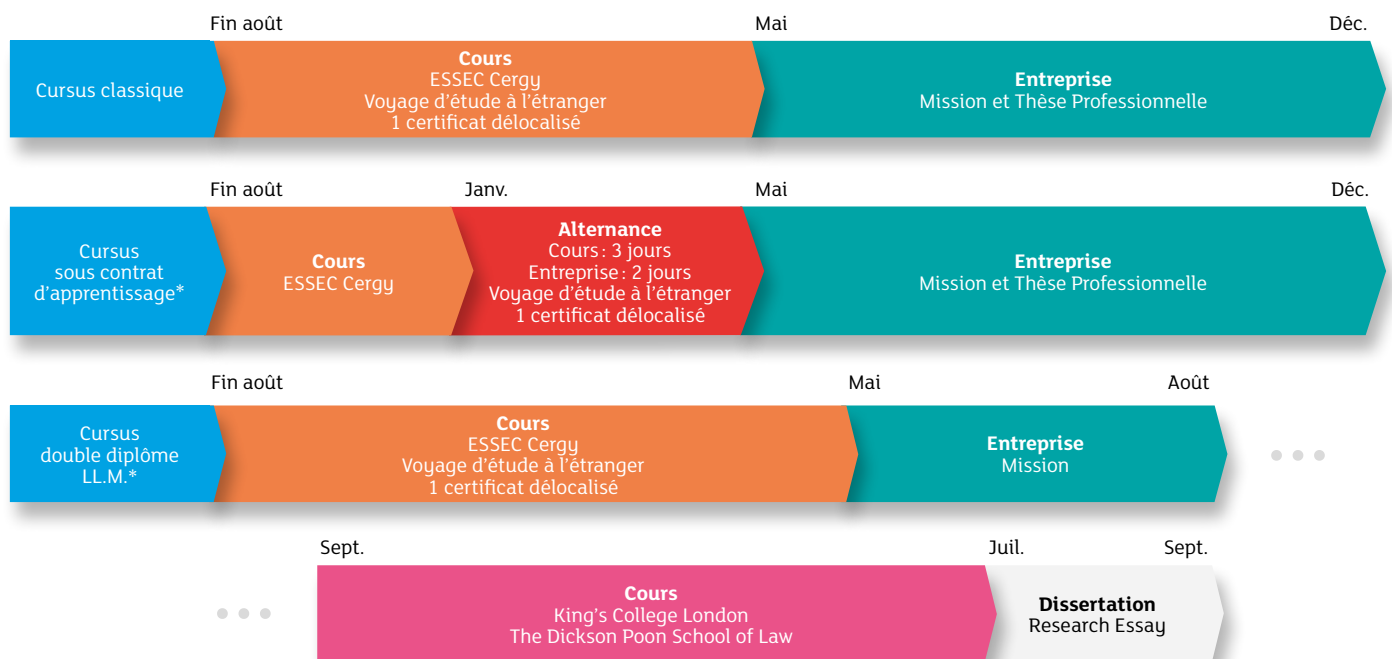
Fin août Mai Déc.

Cursus classique

**Cours**
ESSEC Cergy
Voyage d'étude à l'étranger
1 certificat délocalisé

**Entreprise**
Mission et Thèse Professionnelle

Fin août Janv. Mai Déc.

Cursus sous contrat d'apprentissage*

**Cours**
ESSEC Cergy

**Alternance**
Cours : 3 jours
Entreprise : 2 jours
Voyage d'étude à l'étranger
1 certificat délocalisé

**Entreprise**
Mission et Thèse Professionnelle

Fin août Mai Août

Cursus double diplôme LL.M.*

**Cours**
ESSEC Cergy
Voyage d'étude à l'étranger
1 certificat délocalisé

**Entreprise**
Mission

Sept. Juil. Sept.

**Cours**
King's College London
The Dickson Poon School of Law

**Dissertation**
Research Essay